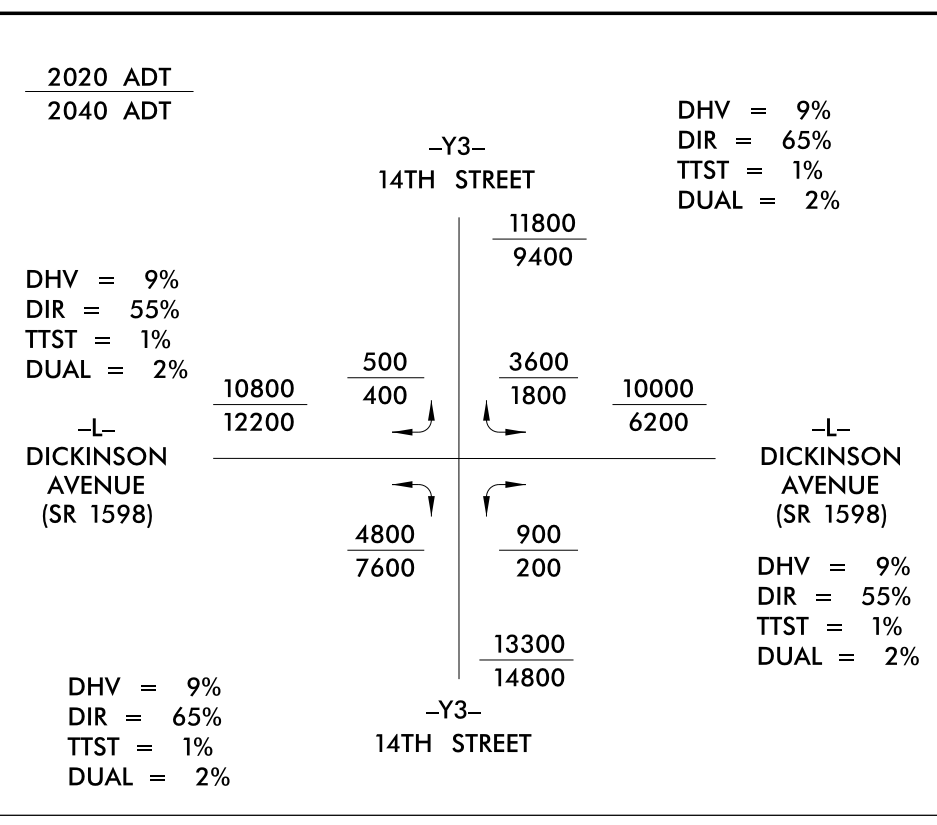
$\frac{\text{2020 ADT}}{\text{2040 ADT}}$

DHV = 9%
DIR = 65%
TTST = 1%
DUAL = 2%

–Y3–
14TH STREET

$\frac{11800}{9400}$

DHV = 9%
DIR = 55%
TTST = 1%
DUAL = 2%

$\frac{500}{400}$

$\frac{3600}{1800}$

$\frac{10800}{12200}$

$\frac{10000}{6200}$

–L–
DICKINSON
AVENUE
(SR 1598)

–L–
DICKINSON
AVENUE
(SR 1598)

$\frac{4800}{7600}$

$\frac{900}{200}$

DHV = 9%
DIR = 55%
TTST = 1%
DUAL = 2%

$\frac{13300}{14800}$

DHV = 9%
DIR = 65%
TTST = 1%
DUAL = 2%

–Y3–
14TH STREET